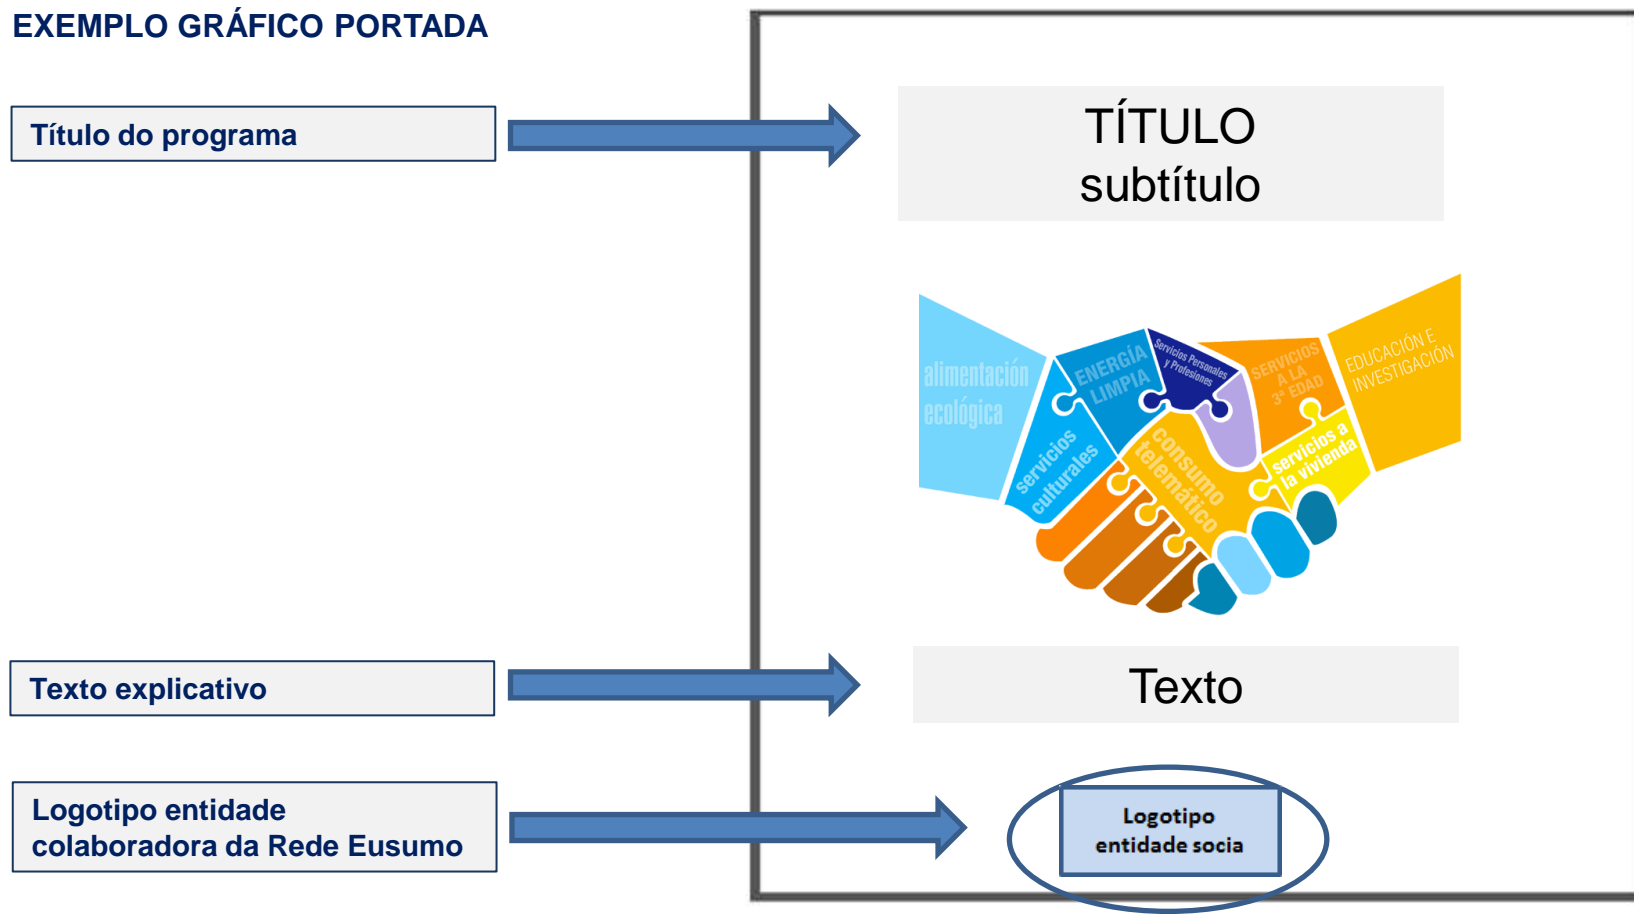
EXEMPLO GRÁFICO PORTADA

Título do programa

TÍTULO
subtítulo

alimentación ecológica

ENERGÍA LIMPIA

Servicios Personales y Profesiones

SERVICIOS A LA 3ª EDAD

EDUCACIÓN E INVESTIGACIÓN

servicios culturales

consumo telemático

servicios a la vivienda

Texto explicativo

Texto

Logotipo entidade colaboradora da Rede Eusumo

Logotipo entidade socia